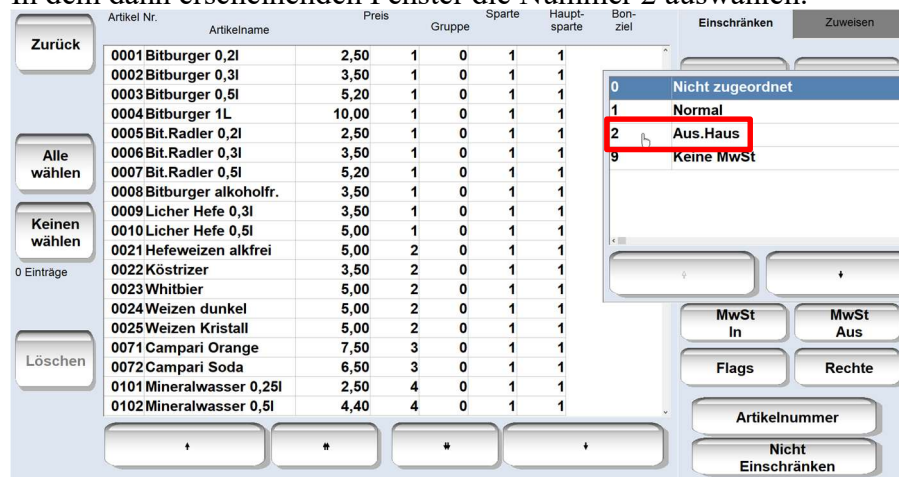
In dem dann erscheinenden Fenster die Nummer 2 auswählen.

Zurück

Alle wählen

Keinen wählen

0 Einträge

Löschen

| Artikel Nr. | Artikelname | Preis | Gruppe | Sparte | Haupt-sparte | Bon-ziel |
|---|---|---|---|---|---|---|
| 0001 | Bitburger 0,2l | 2,50 | 1 | 0 | 1 | 1 |
| 0002 | Bitburger 0,3l | 3,50 | 1 | 0 | 1 | 1 |
| 0003 | Bitburger 0,5l | 5,20 | 1 | 0 | 1 | 1 |
| 0004 | Bitburger 1L | 10,00 | 1 | 0 | 1 | 1 |
| 0005 | Bit.Radler 0,2l | 2,50 | 1 | 0 | 1 | 1 |
| 0006 | Bit.Radler 0,3l | 3,50 | 1 | 0 | 1 | 1 |
| 0007 | Bit.Radler 0,5l | 5,20 | 1 | 0 | 1 | 1 |
| 0008 | Bitburger alkoholfr. | 3,50 | 1 | 0 | 1 | 1 |
| 0009 | Licher Hefe 0,3l | 3,50 | 1 | 0 | 1 | 1 |
| 0010 | Licher Hefe 0,5l | 5,00 | 1 | 0 | 1 | 1 |
| 0021 | Hefeweizen alkfrei | 5,00 | 2 | 0 | 1 | 1 |
| 0022 | Köstrizer | 3,50 | 2 | 0 | 1 | 1 |
| 0023 | Whitbier | 5,00 | 2 | 0 | 1 | 1 |
| 0024 | Weizen dunkel | 5,00 | 2 | 0 | 1 | 1 |
| 0025 | Weizen Kristall | 5,00 | 2 | 0 | 1 | 1 |
| 0071 | Campari Orange | 7,50 | 3 | 0 | 1 | 1 |
| 0072 | Campari Soda | 6,50 | 3 | 0 | 1 | 1 |
| 0101 | Mineralwasser 0,25l | 2,50 | 4 | 0 | 1 | 1 |
| 0102 | Mineralwasser 0,5l | 4,40 | 4 | 0 | 1 | 1 |

Einschränken | Zuweisen

| | |
|---|---|
| 0 | Nicht zugeordnet |
| 1 | Normal |
| 2 | Aus.Haus |
| 9 | Keine MwSt |

MwSt In
MwSt Aus
Flags
Rechte
Artikelnummer
Nicht Einschränken